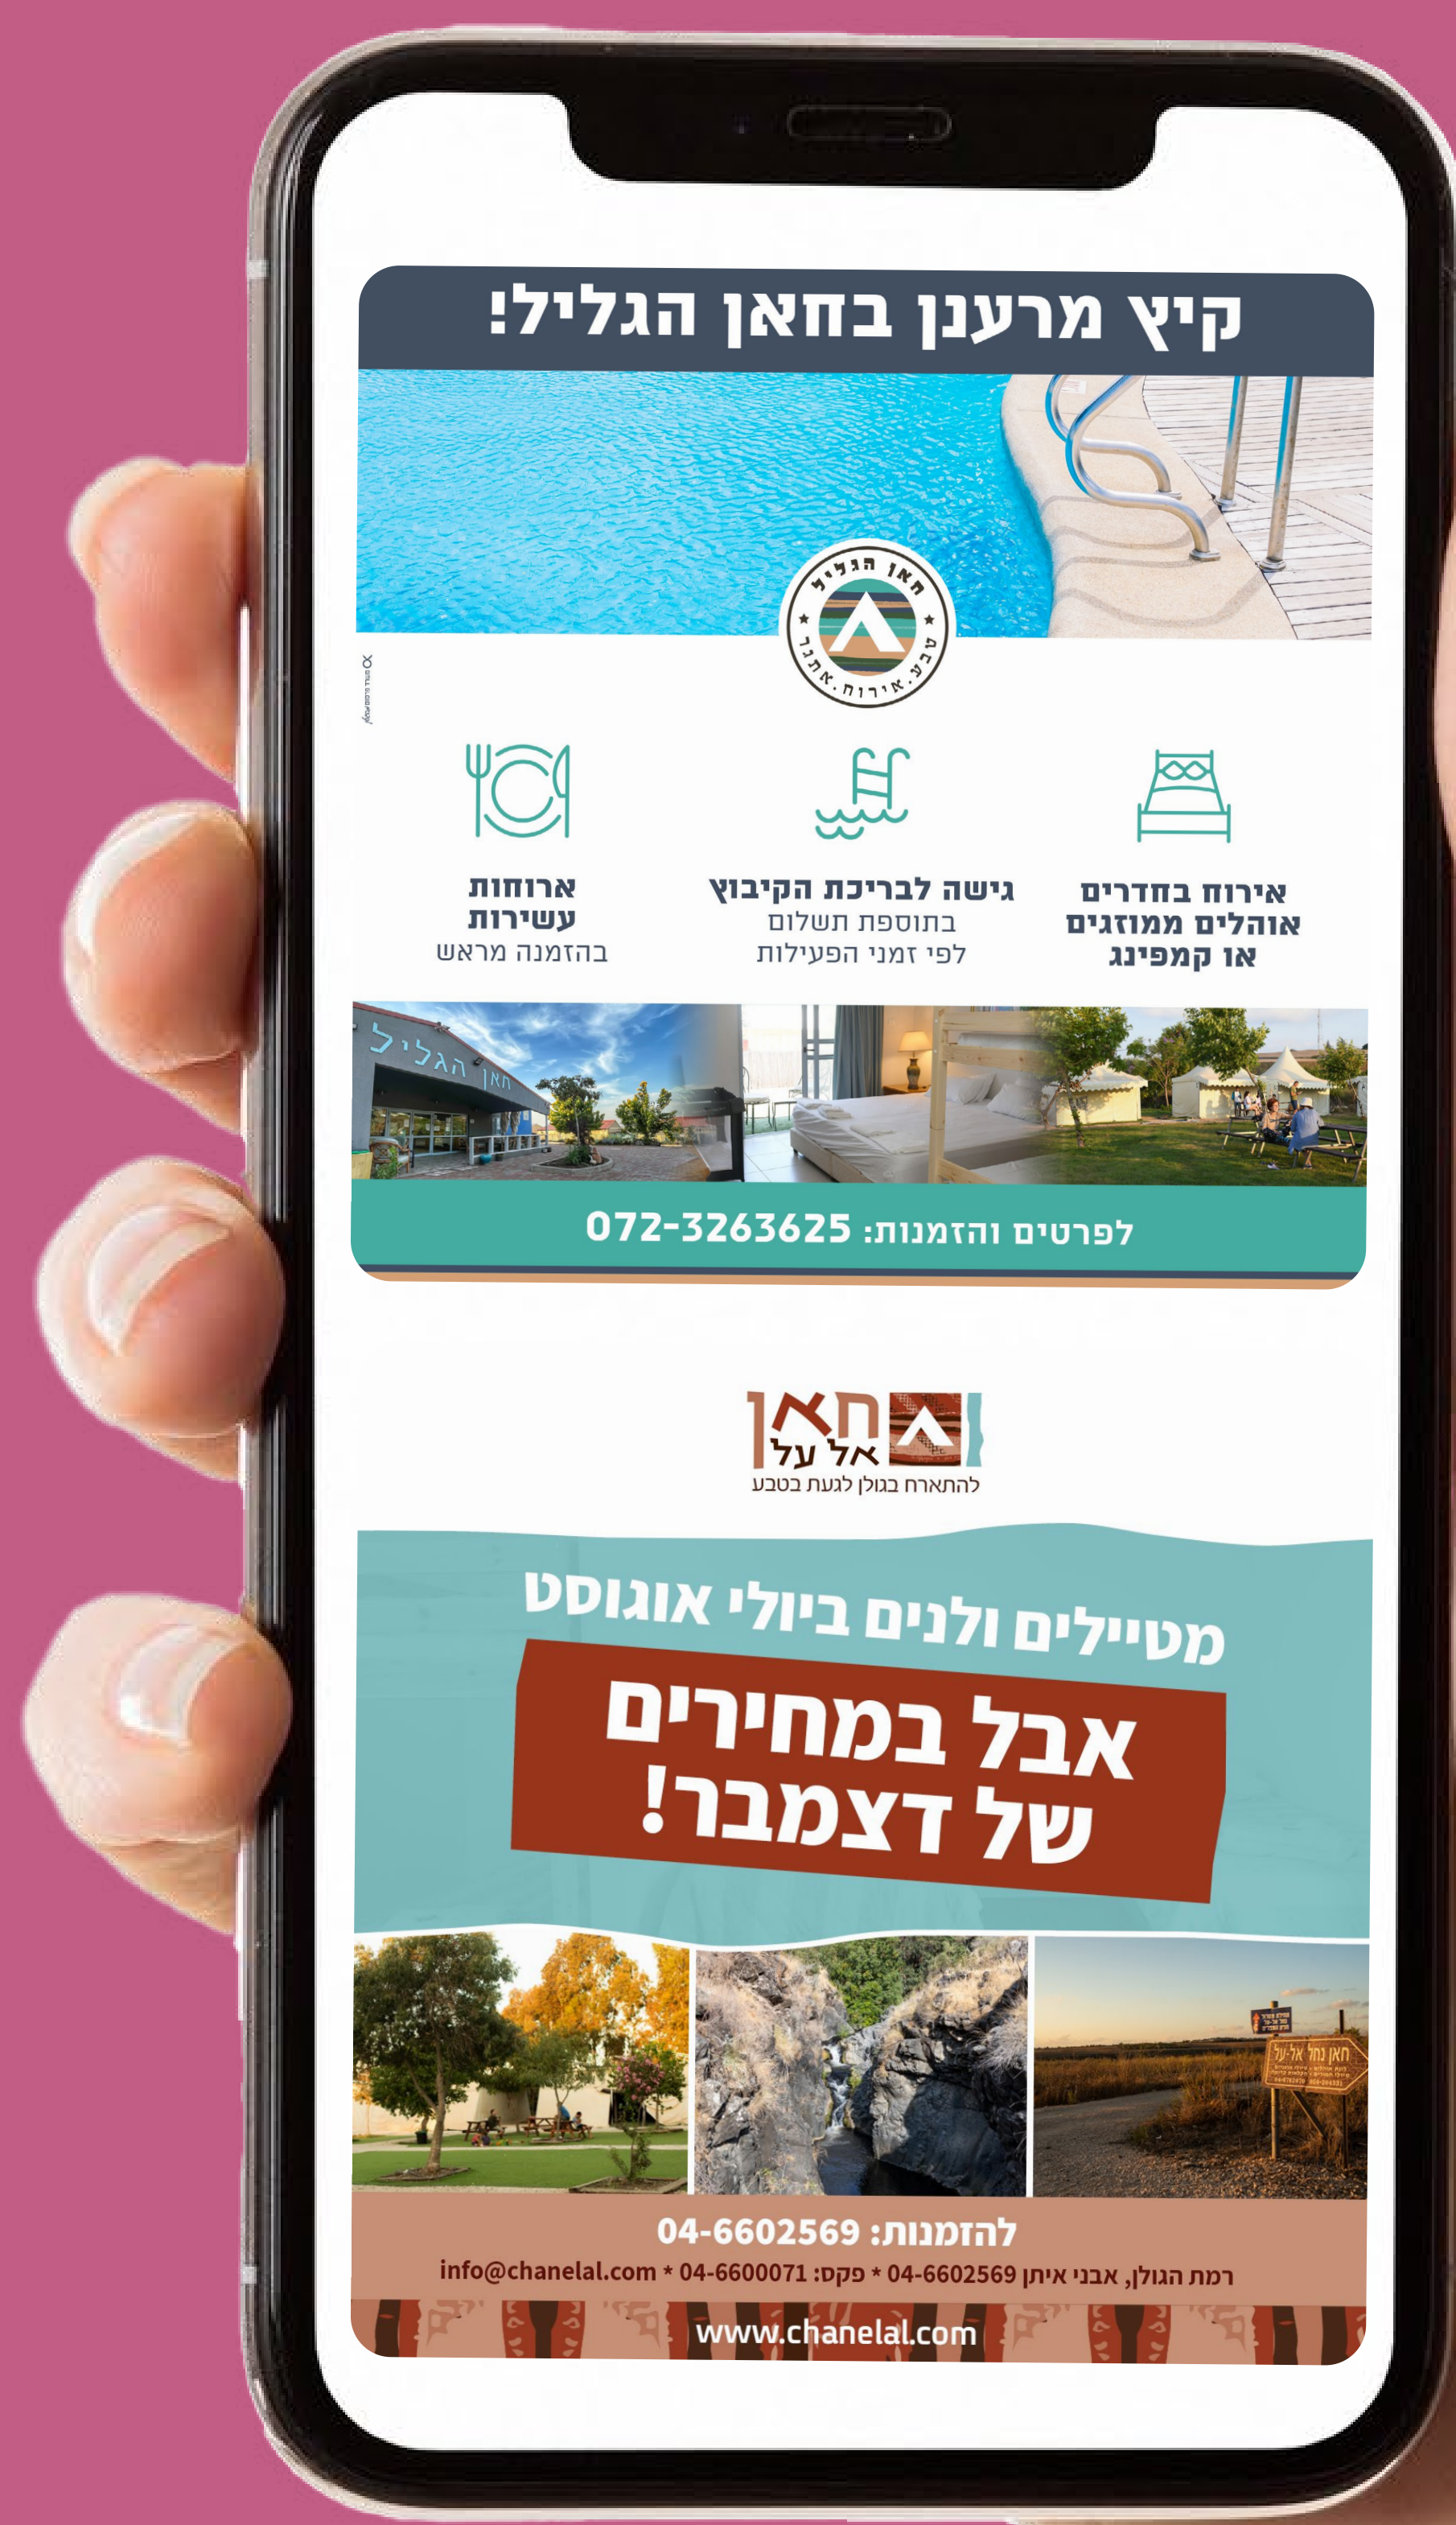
קיץ מרענן בחאן הגליל!

חאן הגליל
טבע. אירוח. אתגר

אירוח בחדרים
אוהלים ממוזגים
או קמפינג

גישה לבריכת הקיבוץ
בתוספת תשלום
לפי זמני הפעילות

ארוחות
עשירות
בהזמנה מראש

חאן הגליל

לפרטים והזמנות: 072-3263625

חאן
אל על
להתארח בגולן לגעת בטבע

מטיילים ולנים ביולי אוגוסט
אבל במחירים
של דצמבר!

חאן נחל אל-על

להזמנות: 04-6602569
רמת הגולן, אבני איתן 04-6602569 * פקס: 04-6600071 * info@chanelal.com
www.chanelal.com